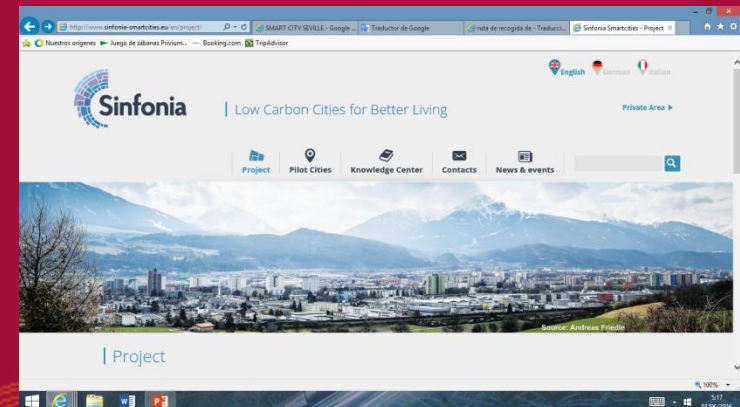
http://www.sinfonia-smartcities.eu/en/project/
SMART CITY SEVILLE - Google ...
Traductor de Google
ruta de recogida de - Traducci...
Sinfonia Smartcities - Project
Nuestros orígenes
Juego de sábanas Privium...
Booking.com
TripAdvisor

English German Italian

Sinfonia

| Low Carbon Cities for Better Living

Private Area ▶

Project
Pilot Cities
Knowledge Center
Contacts
News & events

Source: Andreas Friedle

| Project

100%
5:17
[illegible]